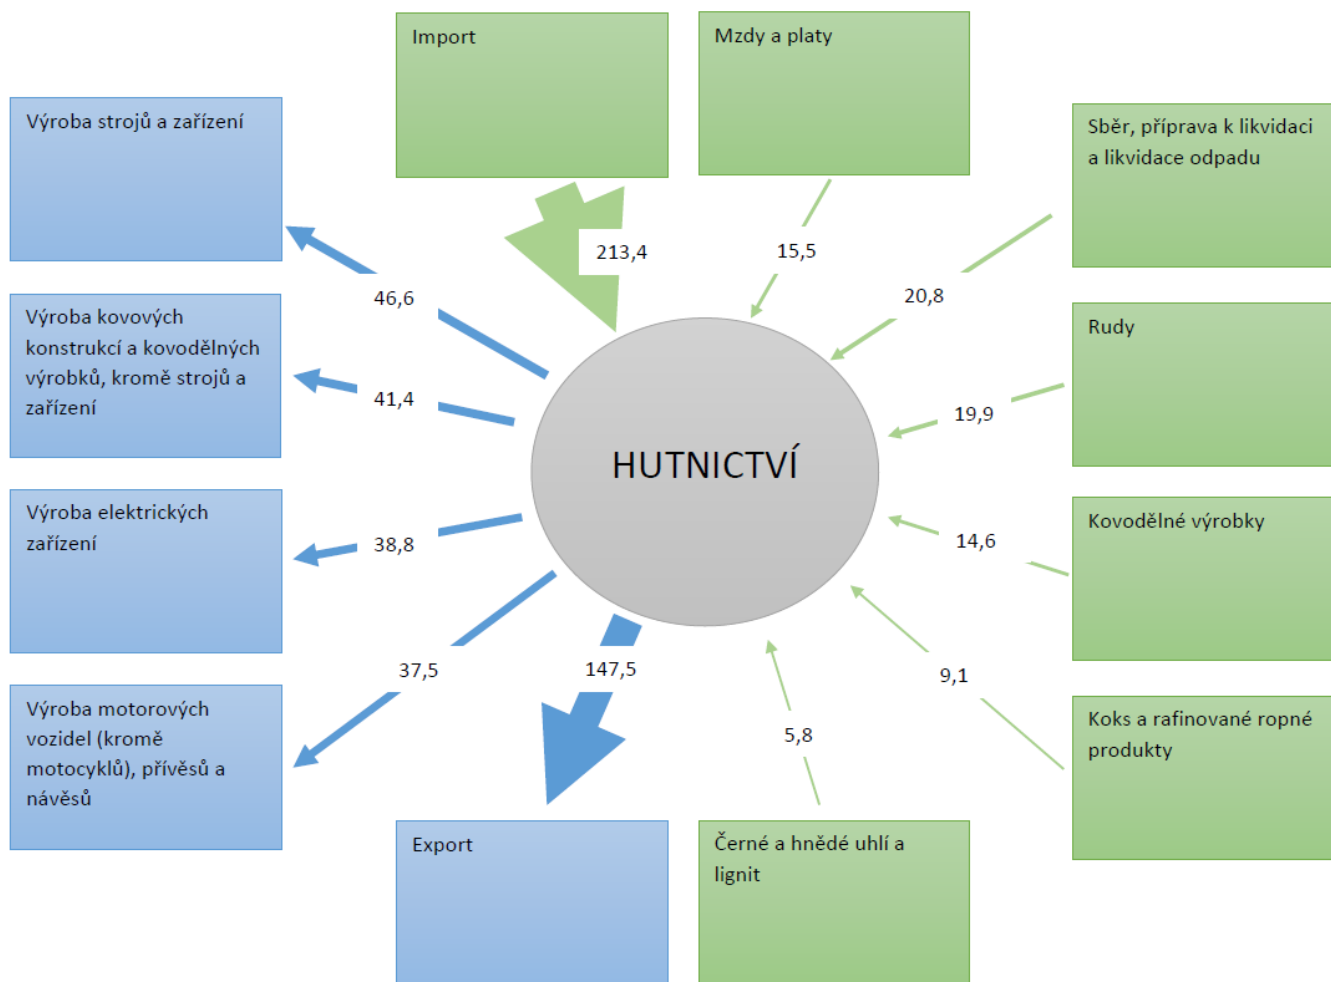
Import

Mzdy a platy

Výroba strojů a zařízení

Sběr, příprava k likvidaci a likvidace odpadu

213,4

15,5

46,6

20,8

Výroba kovových konstrukcí a kovodělných výrobků, kromě strojů a zařízení

Rudy

41,4

19,9

HUTNICTVÍ

Výroba elektrických zařízení

38,8

14,6

Kovodělné výrobky

37,5

147,5

9,1

Výroba motorových vozidel (kromě motocyklů), přívěsů a návěsů

5,8

Koks a rafinované ropné produkty

Export

Černé a hnědé uhlí a lignit